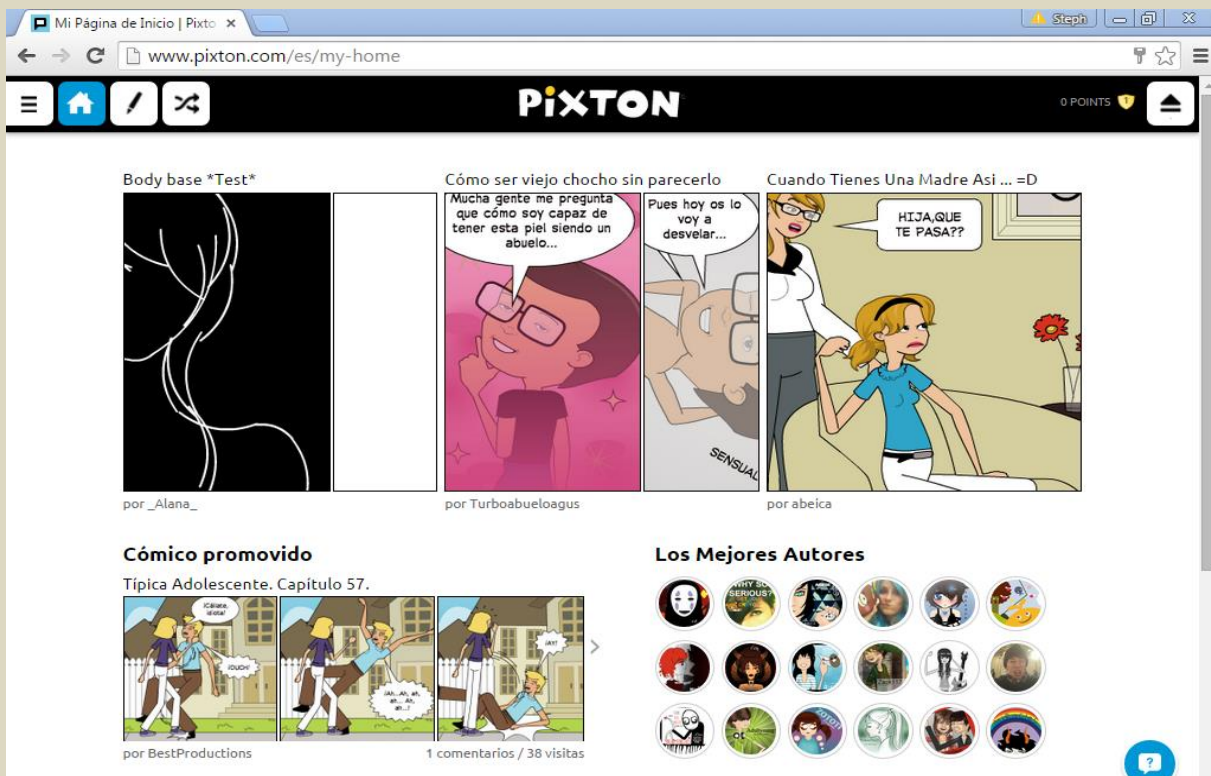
Mi Página de Inicio | Pixto ×

Steph

www.pixton.com/es/my-home

PiXTON

0 POINTS

Body base *Test*

por _Alana_

Cómo ser viejo chocho sin parecerlo

Mucha gente me pregunta que cómo soy capaz de tener esta piel siendo un abuelo...

Pues hoy os lo voy a desvelar...

SENSUAL

por Turboabueloagus

Cuando Tienes Una Madre Asi ... =D

HIJA,QUE TE PASA??

por abeica

Cómico promovido

Típica Adolescente. Capitulo 57.

¡Cállate, idiota!

¡OUCH!

¡Ah...Ah, ah, ah... Ah, ah...!

¡AY!

por BestProductions

1 comentarios / 38 visitas

Los Mejores Autores

WHY SO SERIOUS?